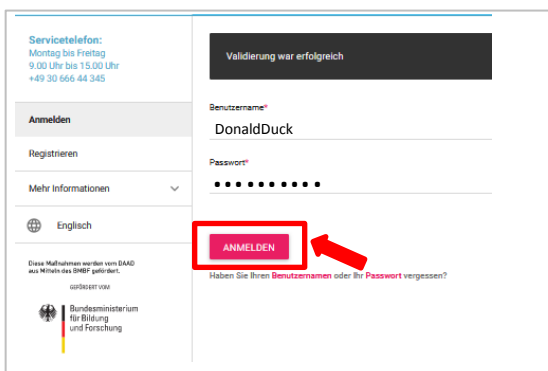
Servicetelefon:
Montag bis Freitag
9.00 Uhr bis 15.00 Uhr
+49 30 666 44 345

Anmelden

Registrieren

Mehr Informationen

Englisch

Diese Maßnahmen werden vom DAAD aus Mitteln des BMBF gefördert.

GEFÖRDERT VOM

Bundesministerium für Bildung und Forschung

Validierung war erfolgreich

Benutzername*
DonaldDuck

Passwort*
••••••••••

ANMELDEN

Haben Sie Ihren Benutzernamen oder Ihr Passwort vergessen?